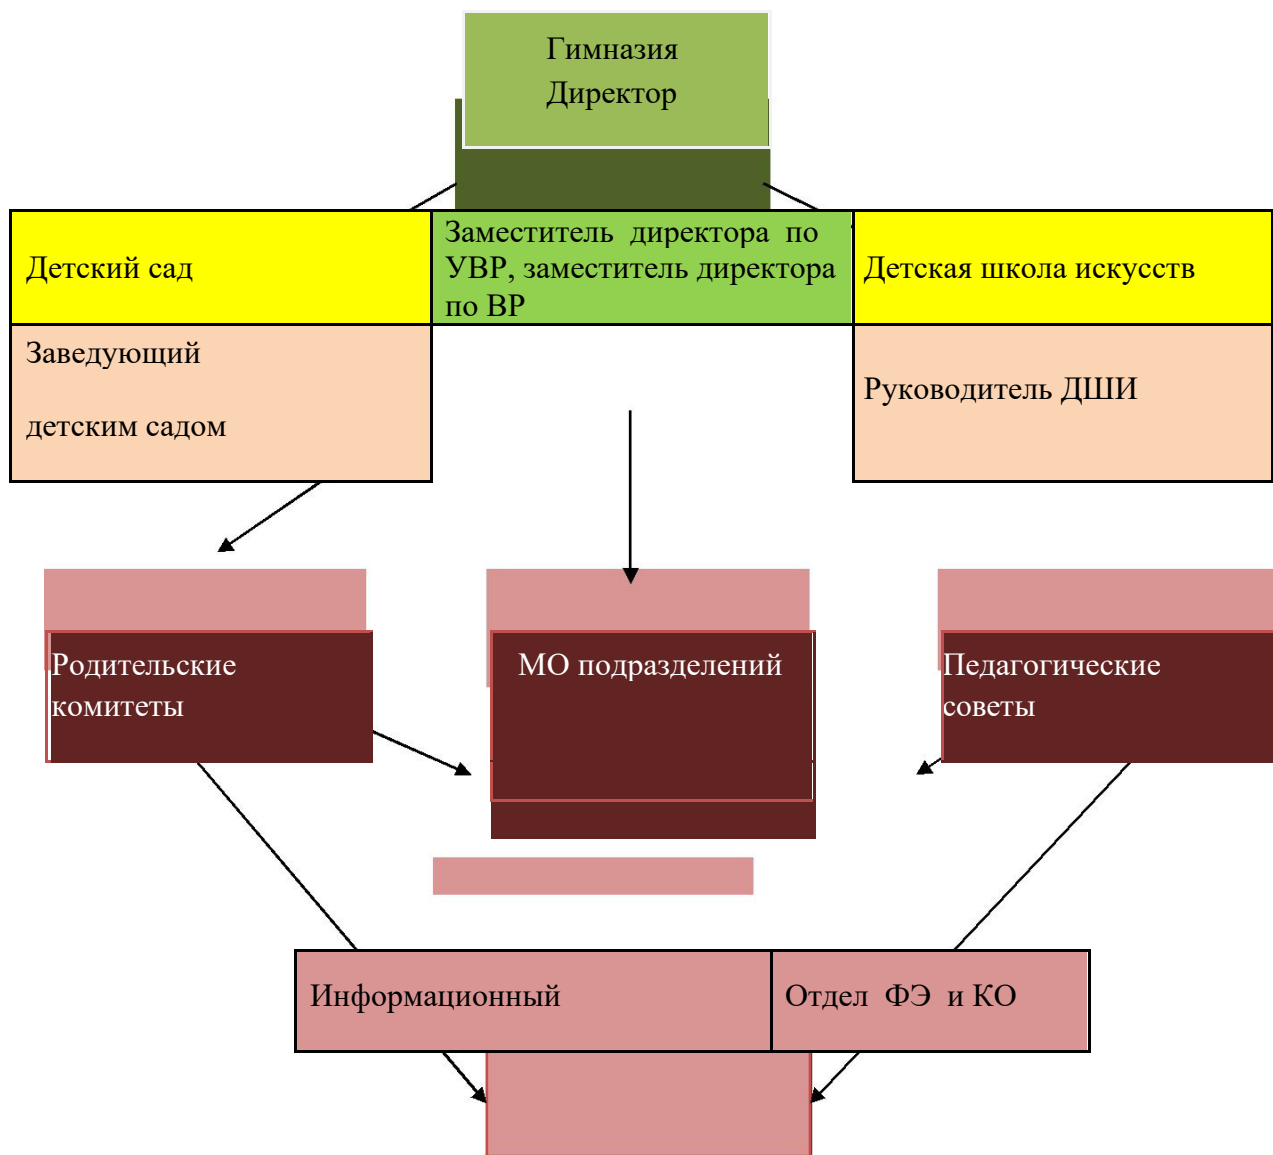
Гимназия
Директор

Детский сад

Заместитель директора по УВР, заместитель директора по ВР

Детская школа искусств

Заведующий

детским садом

Руководитель ДШИ

Родительские комитеты

МО подразделений

Педагогические советы

Информационный

Отдел ФЭ и КО